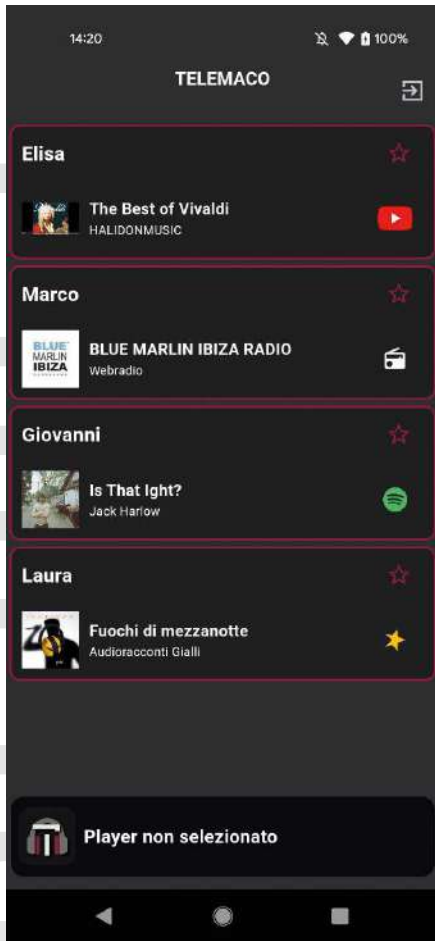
14:20 100%

TELEMACO

Elisa

The Best of Vivaldi
HALIDONMUSIC

Marco

BLUE MARLIN IBIZA

BLUE MARLIN IBIZA RADIO
Webradio

Giovanni

Is That Ight?
Jack Harlow

Laura

Fuochi di mezzanotte
Audioracconti Gialli

Player non selezionato